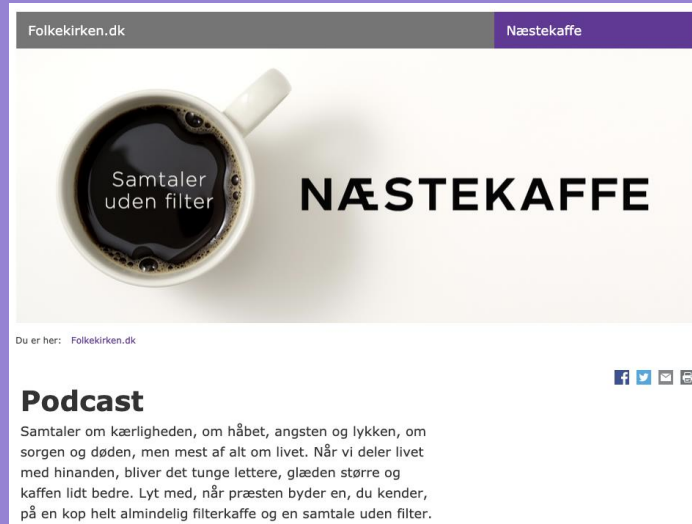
Folkekirken.dk

Næstekaffe

Samtaler uden filter

NÆSTEKAFFE

Du er her: Folkekirken.dk

Podcast

Samtaler om kærligheden, om håbet, angsten og lykken, om sorgen og døden, men mest af alt om livet. Når vi deler livet med hinanden, bliver det tunge lettere, glæden større og kaffen lidt bedre. Lyt med, når præsten byder en, du kender, på en kop helt almindelig filterkaffe og en samtale uden filter.